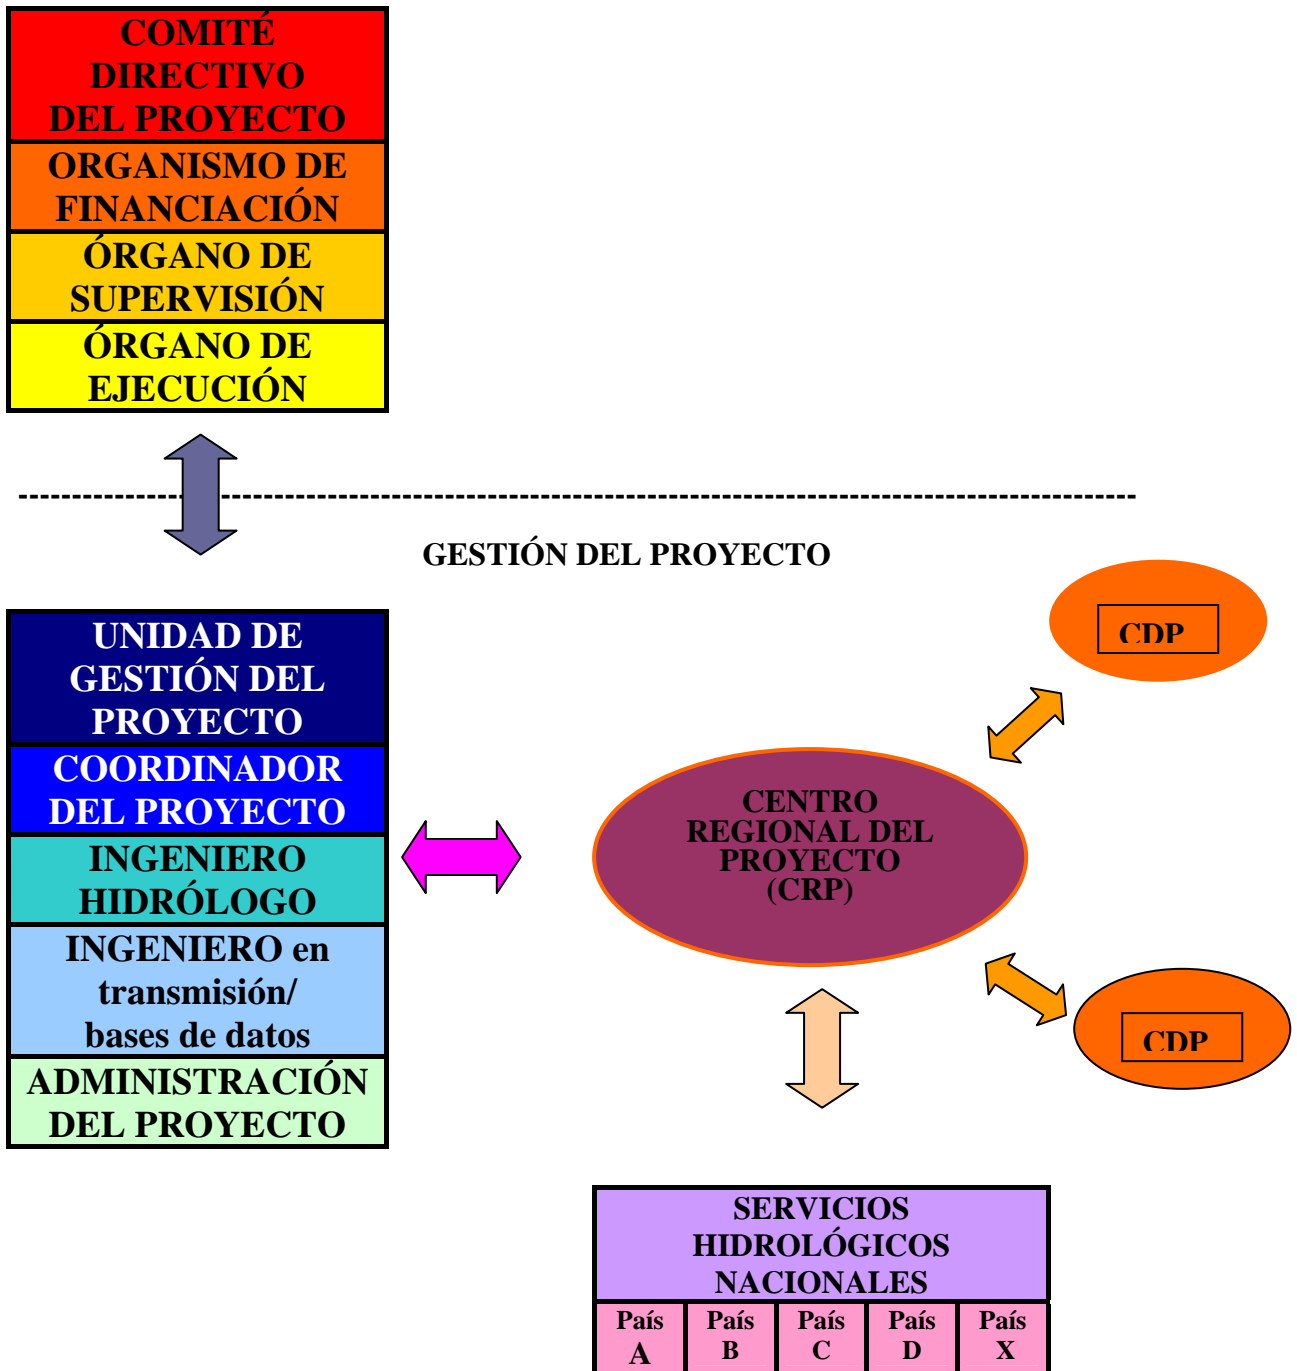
COMITÉ DIRECTIVO DEL PROYECTO

ORGANISMO DE FINANCIACIÓN

ÓRGANO DE SUPERVISIÓN

ÓRGANO DE EJECUCIÓN

GESTIÓN DEL PROYECTO

UNIDAD DE GESTIÓN DEL PROYECTO

COORDINADOR DEL PROYECTO

INGENIERO HIDRÓLOGO

INGENIERO en transmisión/ bases de datos

ADMINISTRACIÓN DEL PROYECTO

CDP

CENTRO REGIONAL DEL PROYECTO (CRP)

CDP

SERVICIOS HIDROLÓGICOS NACIONALES

| País A | País B | País C | País D | País X |
|---|---|---|---|---|